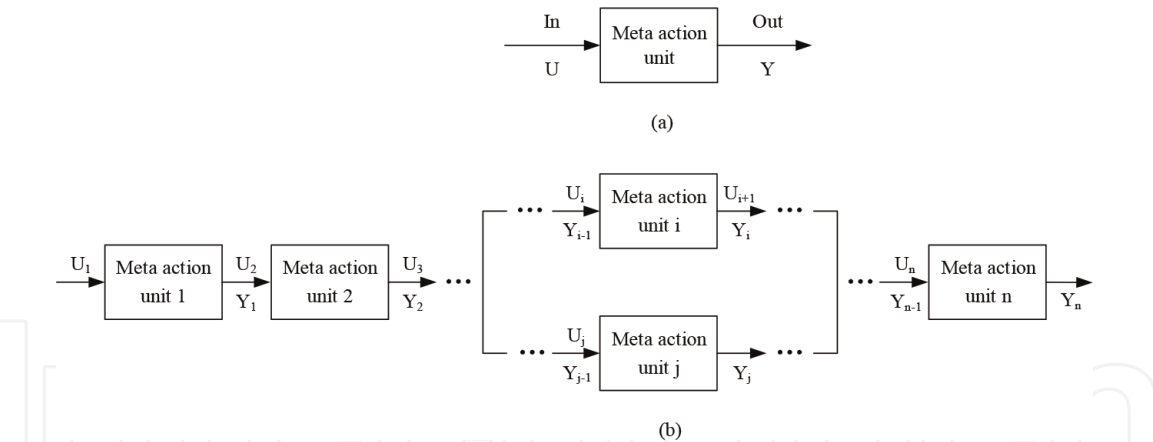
In

U

Meta action unit

Out

Y

(a)

$U_1$

Meta action unit 1

$U_2$

$Y_1$

Meta action unit 2

$U_3$

$Y_2$

…

…

$U_i$

$Y_{i-1}$

Meta action unit i

$U_{i+1}$

$Y_i$

…

…

$U_j$

$Y_{j-1}$

Meta action unit j

$Y_j$

…

…

$U_n$

$Y_{n-1}$

Meta action unit n

$Y_n$

(b)